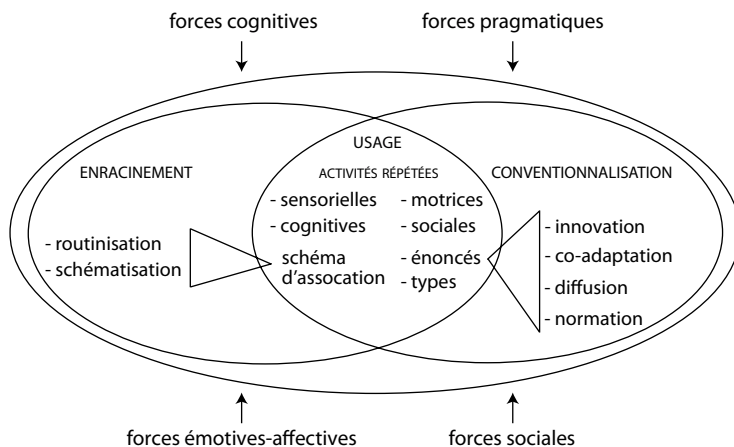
forces cognitives

forces pragmatiques

ENRACINEMENT

- routinisation
- schématisation

USAGE

ACTIVITÉS RÉPÉTÉES

- sensorielles
- cognitives
schéma d'assocation

- motrices
- sociales
- énoncés
- types

CONVENTIONNALISATION

- innovation
- co-adaptation
- diffusion
- normation

forces émotives-affectives

forces sociales